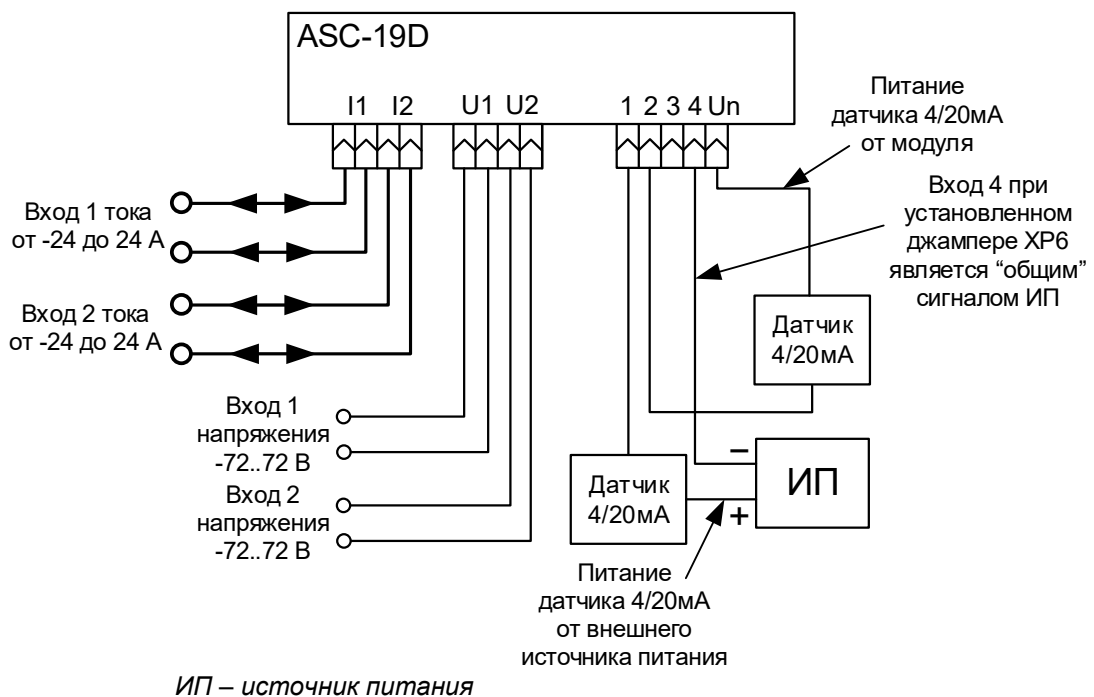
ASC-19D

I1 I2

U1 U2

1 2 3 4 Un

Питание датчика 4/20мА от модуля

Вход 4 при установленном джампере XP6 является “общим” сигналом ИП

Вход 1 тока от -24 до 24 А

Вход 2 тока от -24 до 24 А

Датчик 4/20мА

Вход 1 напряжения -72..72 В

Вход 2 напряжения -72..72 В

–

ИП

Датчик 4/20мА

+

Питание датчика 4/20мА от внешнего источника питания

ИП – источник питания